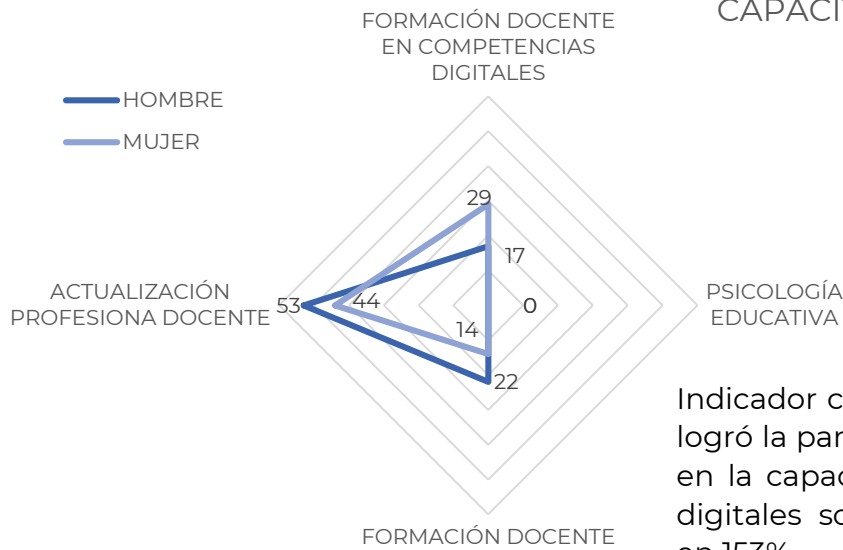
CAPACI

FORMACIÓN DOCENTE EN COMPETENCIAS DIGITALES

HOMBRE

MUJER

29

17

ACTUALIZACIÓN PROFESIONA DOCENTE

53

44

0

PSICOLOGÍA EDUCATIVA

14

22

FORMACIÓN DOCENTE

Indicador c logró la par en la capac digitales so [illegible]